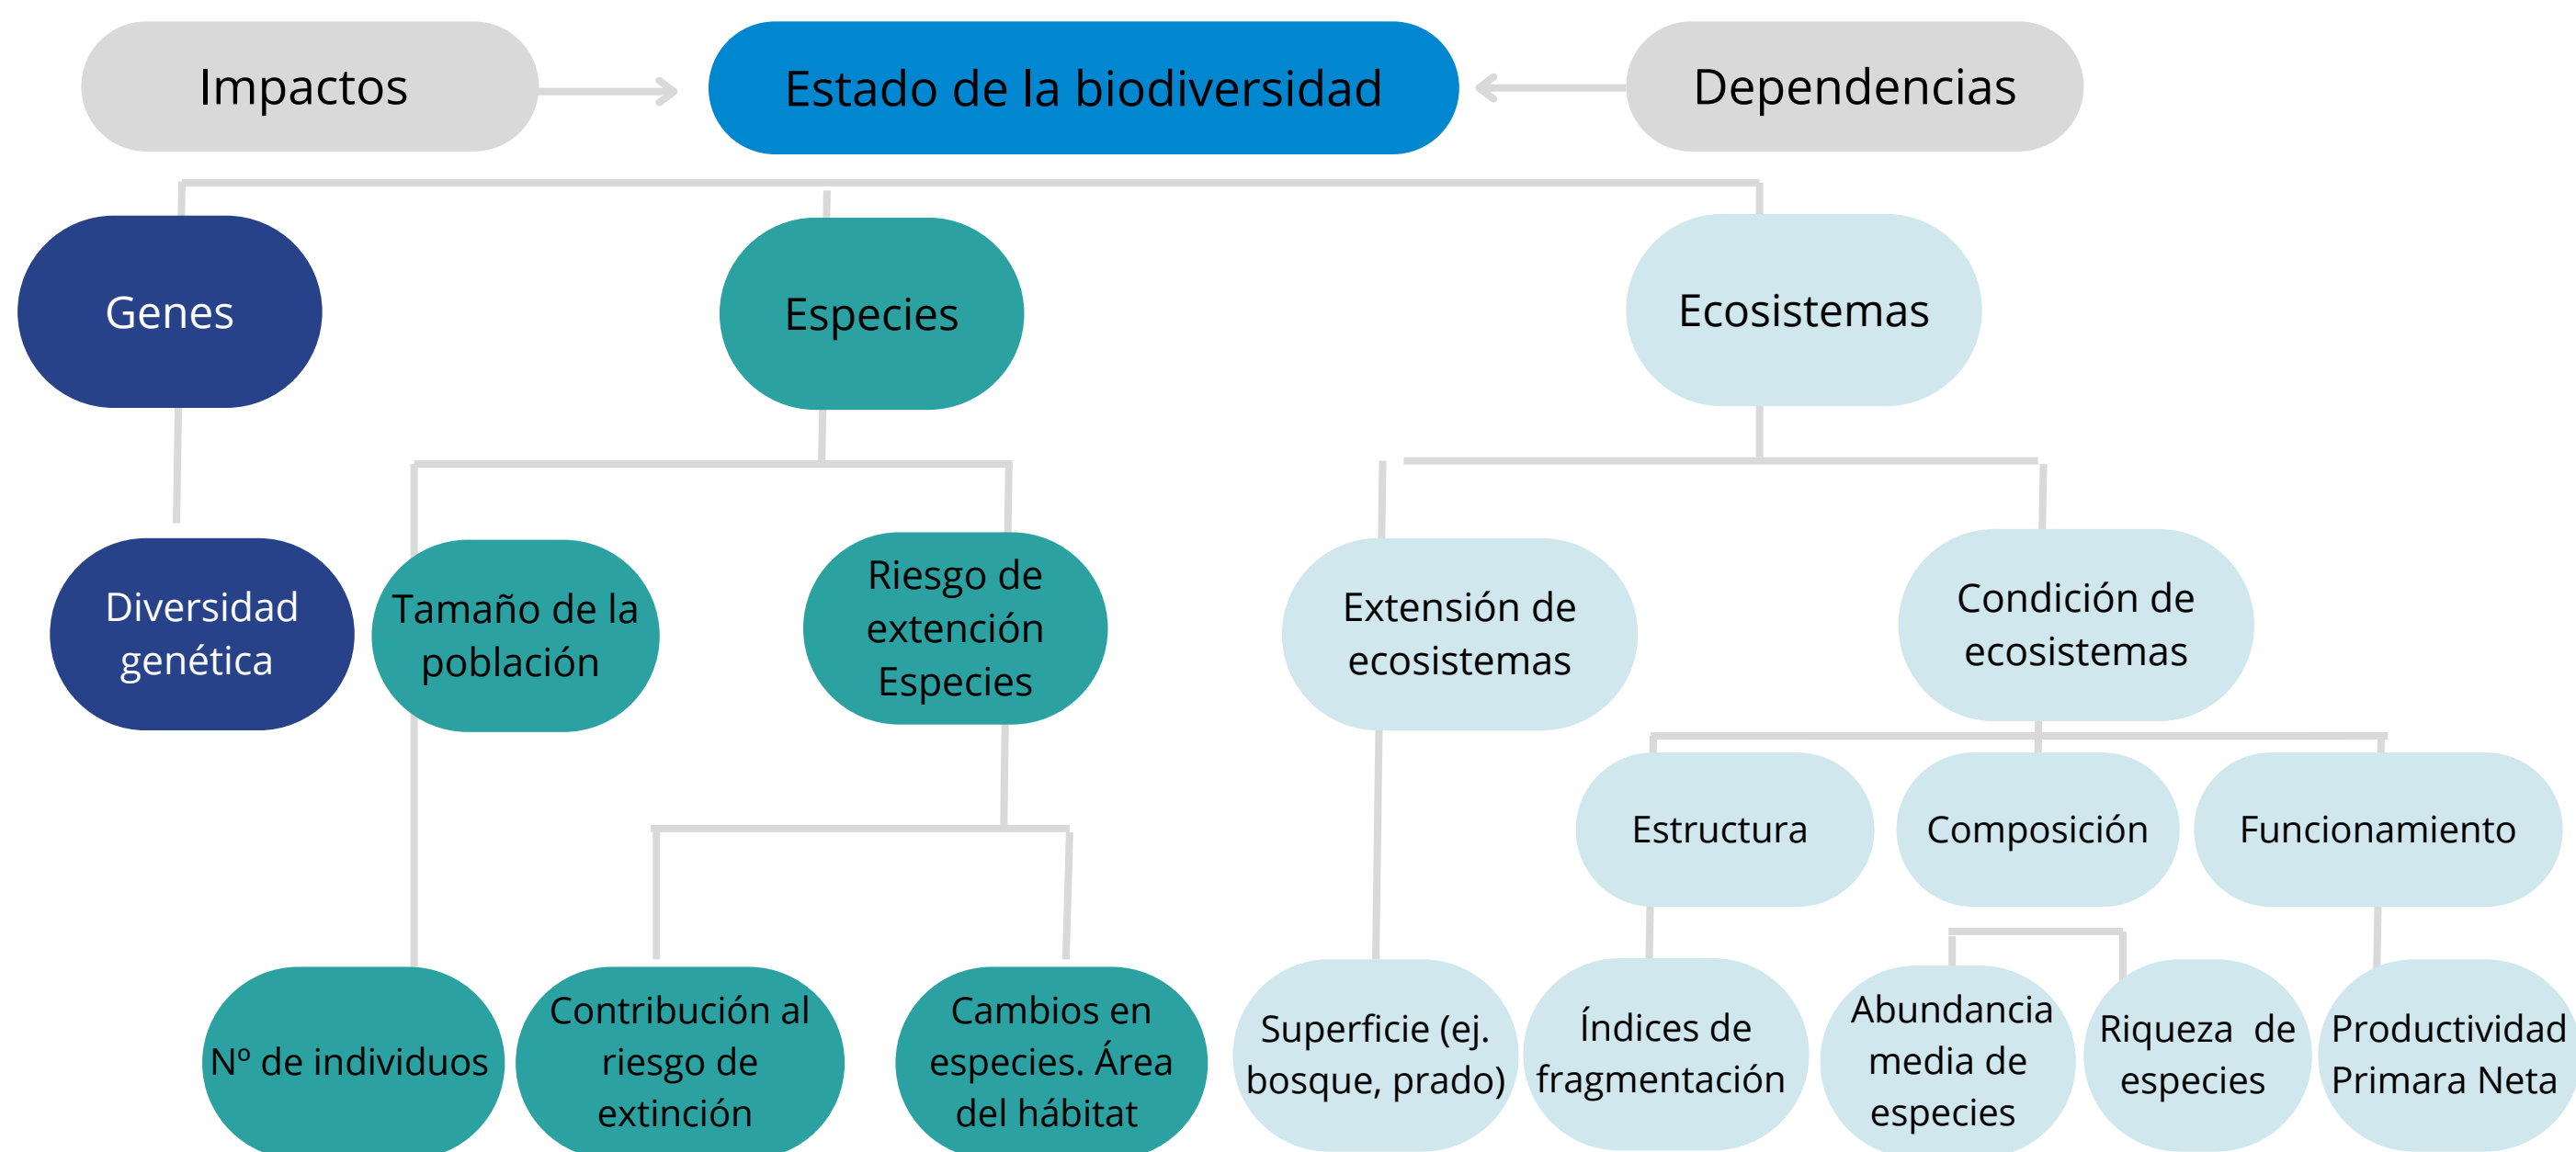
Impactos

Estado de la biodiversidad

Dependencias

Genes

Especies

Ecosistemas

Diversidad genética

Tamaño de la población

Riesgo de extención Especies

Extensión de ecosistemas

Condición de ecosistemas

Estructura

Composición

Funcionamiento

Nº de individuos

Contribución al riesgo de extinción

Cambios en especies. Área del hábitat

Superficie (ej. bosque, prado)

Índices de fragmentación

Abundancia media de especies

Riqueza de especies

Productividad Primara Neta